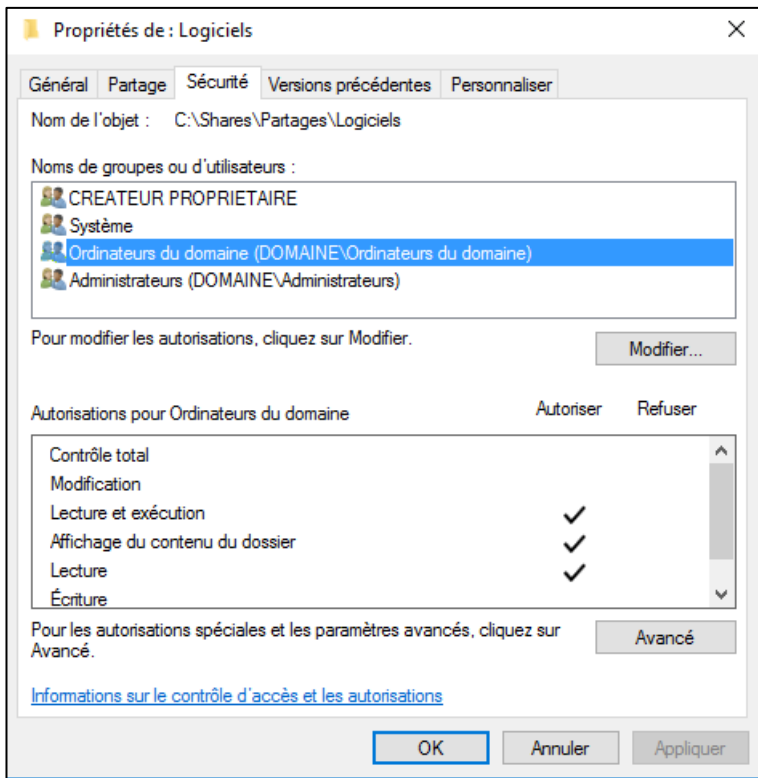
Propriétés de : Logiciels

Général | Partage | Sécurité | Versions précédentes | Personnaliser

Nom de l'objet : C:\Shares\Partages\Logiciels

Noms de groupes ou d'utilisateurs :

CREATEUR PROPRIETAIRE
Système
Ordinateurs du domaine (DOMAINE\Ordinateurs du domaine)
Administrateurs (DOMAINE\Administrateurs)

Pour modifier les autorisations, cliquez sur Modifier.

Modifier...

| Autorisations pour Ordinateurs du domaine | Autoriser | Refuser |
|---|---|---|
| Contrôle total | | |
| Modification | | |
| Lecture et exécution | ✓ | |
| Affichage du contenu du dossier | ✓ | |
| Lecture | ✓ | |
| Écriture | | |

Pour les autorisations spéciales et les paramètres avancés, cliquez sur Avancé.

Avancé

Informations sur le contrôle d'accès et les autorisations

OK | Annuler | Appliquer